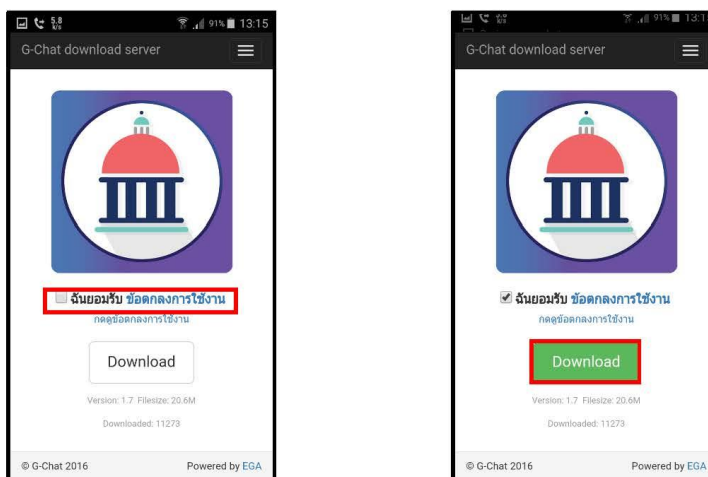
5.0 K/s 91% 13:15

G-Chat download server

ฉันยอมรับ ข้อตกลงการใช้งาน

กดดูข้อตกลงการใช้งาน

Download

Version: 1.7 Filesize: 20.6M

Downloaded: 11273

© G-Chat 2016

Powered by EGA

91% 13:1

G-Chat download server

ฉันยอมรับ ข้อตกลงการใช้งาน

กดดูข้อตกลงการใช้งาน

Download

Version: 1.7 Filesize: 20.6M

Downloaded: 11273

© G-Chat 2016

Powered by EGA